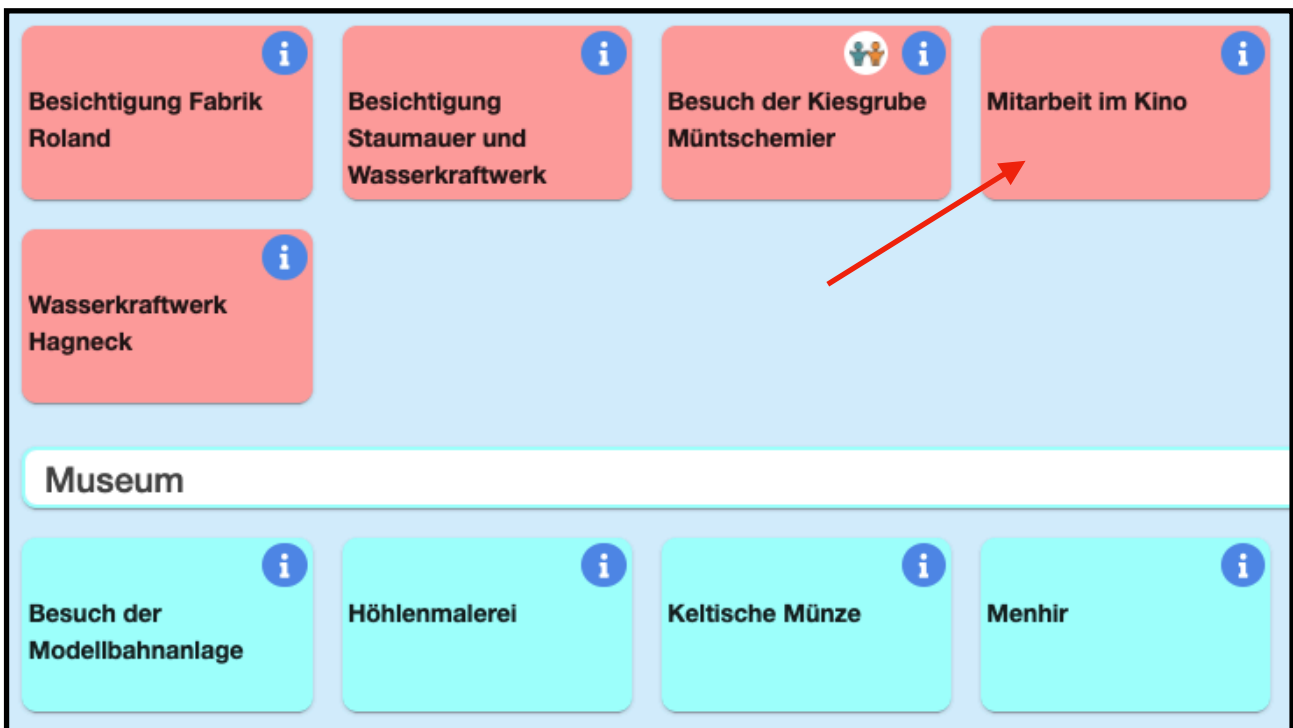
i
Besichtigung Fabrik Roland

i
Besichtigung Staumauer und Wasserkraftwerk

i
Besuch der Kiesgrube Müntschemier

i
Mitarbeit im Kino

i
Wasserkraftwerk Hagneck

Museum

i
Besuch der Modellbahnanlage

i
Höhlenmalerei

i
Keltische Münze

i
Menhir